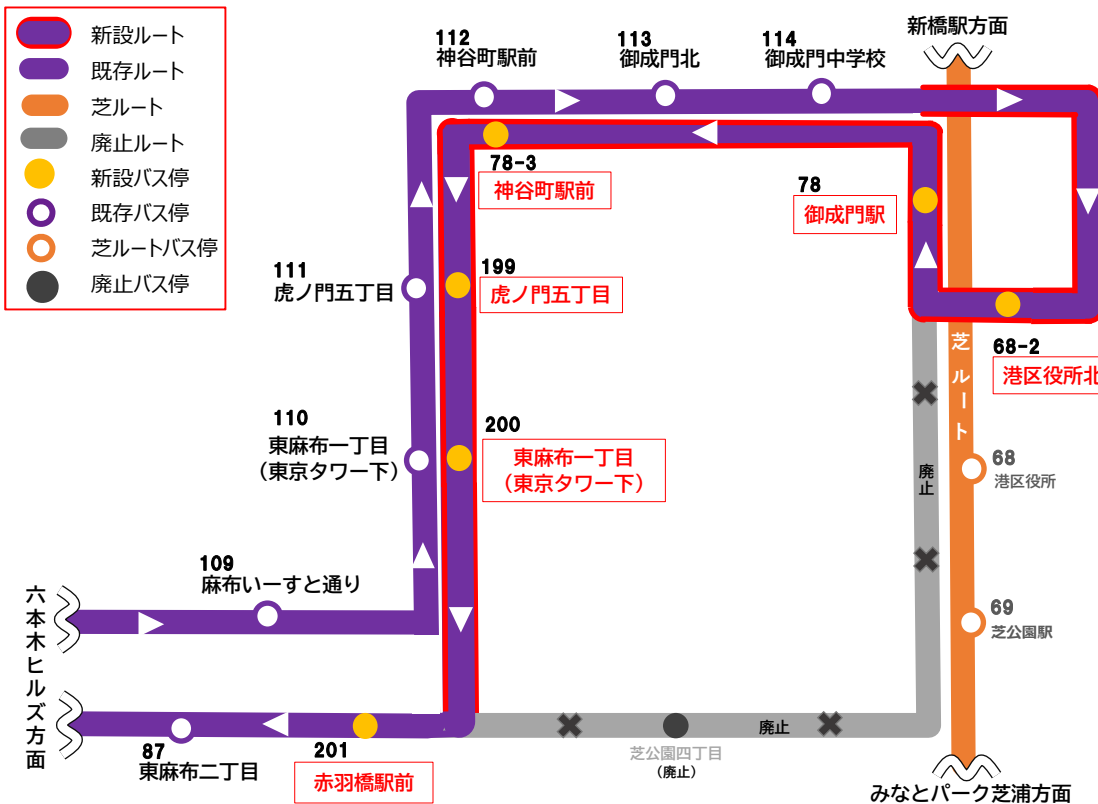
新設ルート
既存ルート
芝ルート
廃止ルート
新設バス停
既存バス停
芝ルートバス停
廃止バス停

112
神谷町駅前

113
御成門北

114
御成門中学校

新橋駅方面

78-3
神谷町駅前

78
御成門駅

111
虎ノ門五丁目

199
虎ノ門五丁目

68-2
港区役所北

芝ルート

110
東麻布一丁目
(東京タワー下)

200
東麻布一丁目
(東京タワー下)

廃止

68
港区役所

109
麻布いーすと通り

69
芝公園駅

六本木ヒルズ方面

87
東麻布二丁目

201
赤羽橋駅前

廃止

芝公園四丁目
(廃止)

みなとパーク芝浦方面